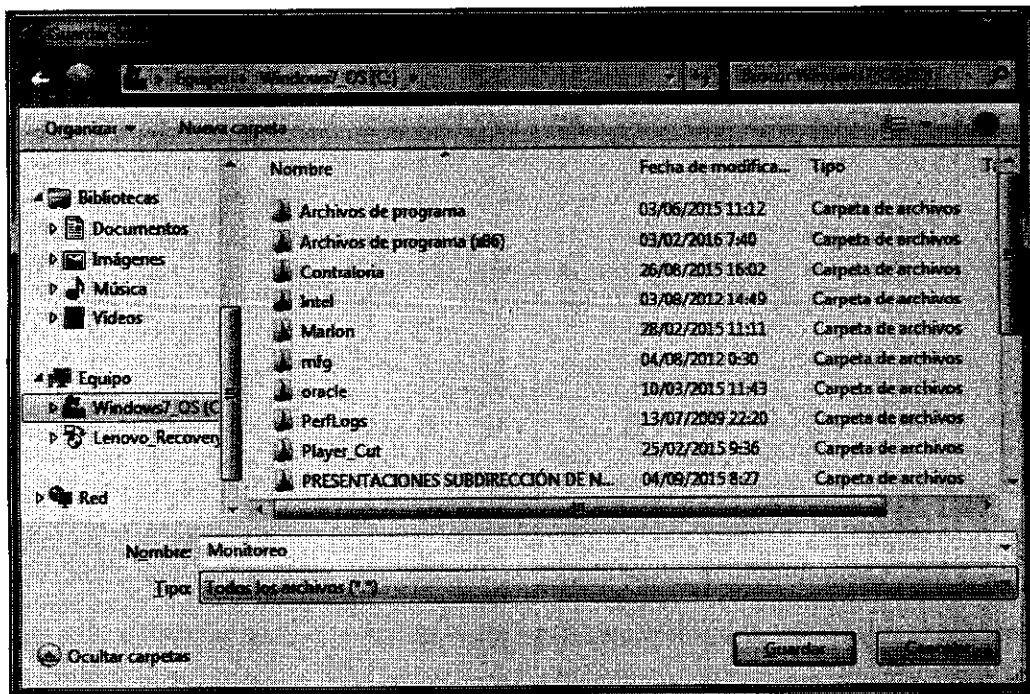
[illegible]

Equipo ▸ Windows7_OS (C:) ▸

Buscar Windows7_OS (C:)

Organizar ▾ Nueva carpeta

Bibliotecas
Documentos
Imágenes
Música
Vídeos

Equipo
Windows7_OS (C
Lenovo_Recovery

Red

| Nombre | Fecha de modifica... | Tipo |
|---|---|---|
| Archivos de programa | 03/06/2015 11:12 | Carpeta de archivos |
| Archivos de programa (x86) | 03/02/2016 7:40 | Carpeta de archivos |
| Contraloria | 26/08/2015 16:02 | Carpeta de archivos |
| Intel | 03/08/2012 14:49 | Carpeta de archivos |
| Marlon | 28/02/2015 11:11 | Carpeta de archivos |
| mfg | 04/08/2012 0:30 | Carpeta de archivos |
| oracle | 10/03/2015 11:43 | Carpeta de archivos |
| PerfLogs | 13/07/2009 22:20 | Carpeta de archivos |
| Player_Cut | 25/02/2015 9:36 | Carpeta de archivos |
| PRESENTACIONES SUBDIRECCIÓN DE N... | 04/09/2015 8:27 | Carpeta de archivos |

Nombre: Monitoreo

Tipo: Todos los archivos (*.*)

Ocultar carpetas

Guardar

Cancelar